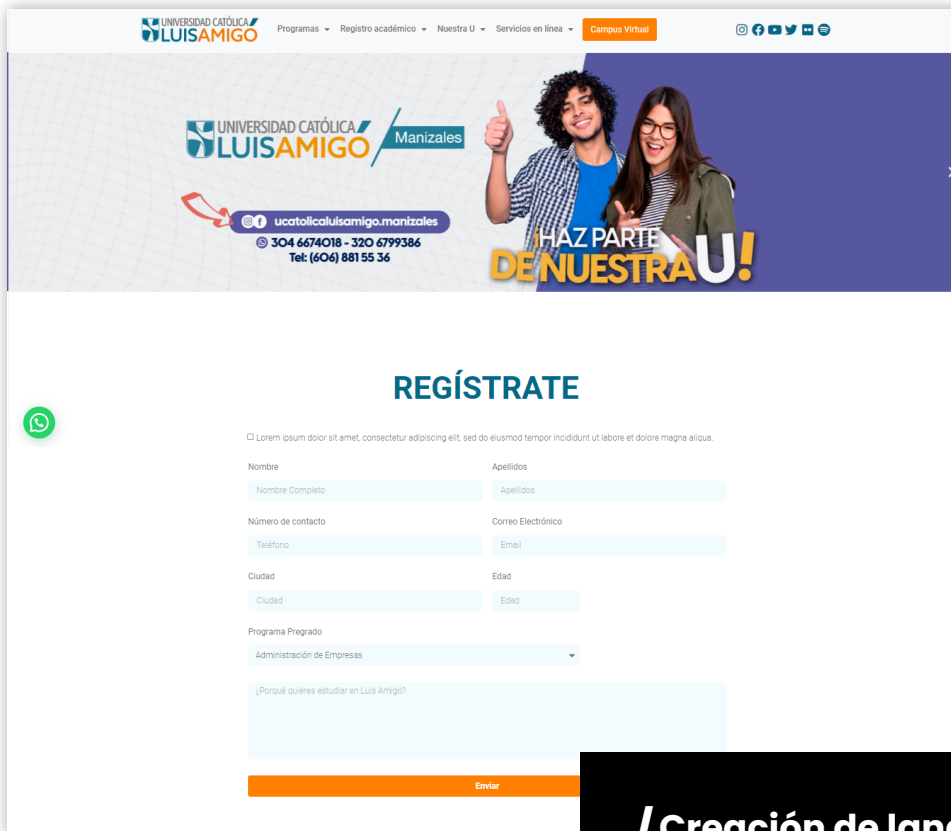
UNIVERSIDAD CATÓLICA LUISAMIGÓ

Programas ▾ Registro académico ▾ Nuestra U ▾ Servicios en línea ▾ Campus Virtual

UNIVERSIDAD CATÓLICA LUISAMIGÓ Manizales

ucatolicaluisamigo.manizales
304 6674018 - 320 6799386
Tel: (606) 881 55 36

¡HAZ PARTE DE NUESTRA U!

REGÍSTRATE

Lorem ipsum dolor sit amet, consectetur adipiscing elit, sed do eiusmod tempor incididunt ut labore et dolore magna aliqua.

Nombre
Nombre Completo

Apellidos
Apellidos

Número de contacto
Teléfono

Correo Electrónico
Email

Ciudad
Ciudad

Edad
Edad

Programa Pregrado
Administración de Empresas

¿Porqué quieres estudiar en Luis Amigó?

Enviar

/ Creación de lan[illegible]